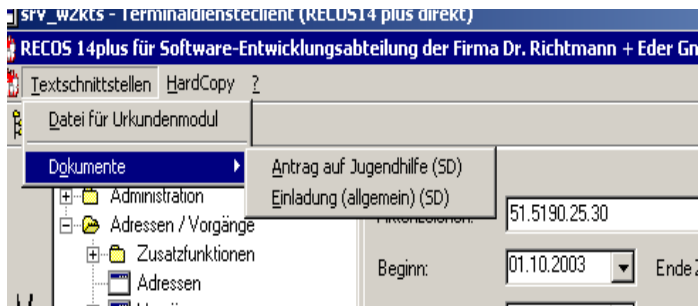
srv_w2kts - Terminaldiensteclient (RECOS14 plus direkt)
RECOS 14plus für Software-Entwicklungsabteilung der Firma Dr. Richtmann + Eder Gn
Textschnittstellen HardCopy ?
Datei für Urkundenmodul
Dokumente
Antrag auf Jugendhilfe (SD)
Einladung (allgemein) (SD)
Administration
Adressen / Vorgänge
Zusatzfunktionen
Adressen
51.5190.25.30
Beginn:
01.10.2003
Ende Z